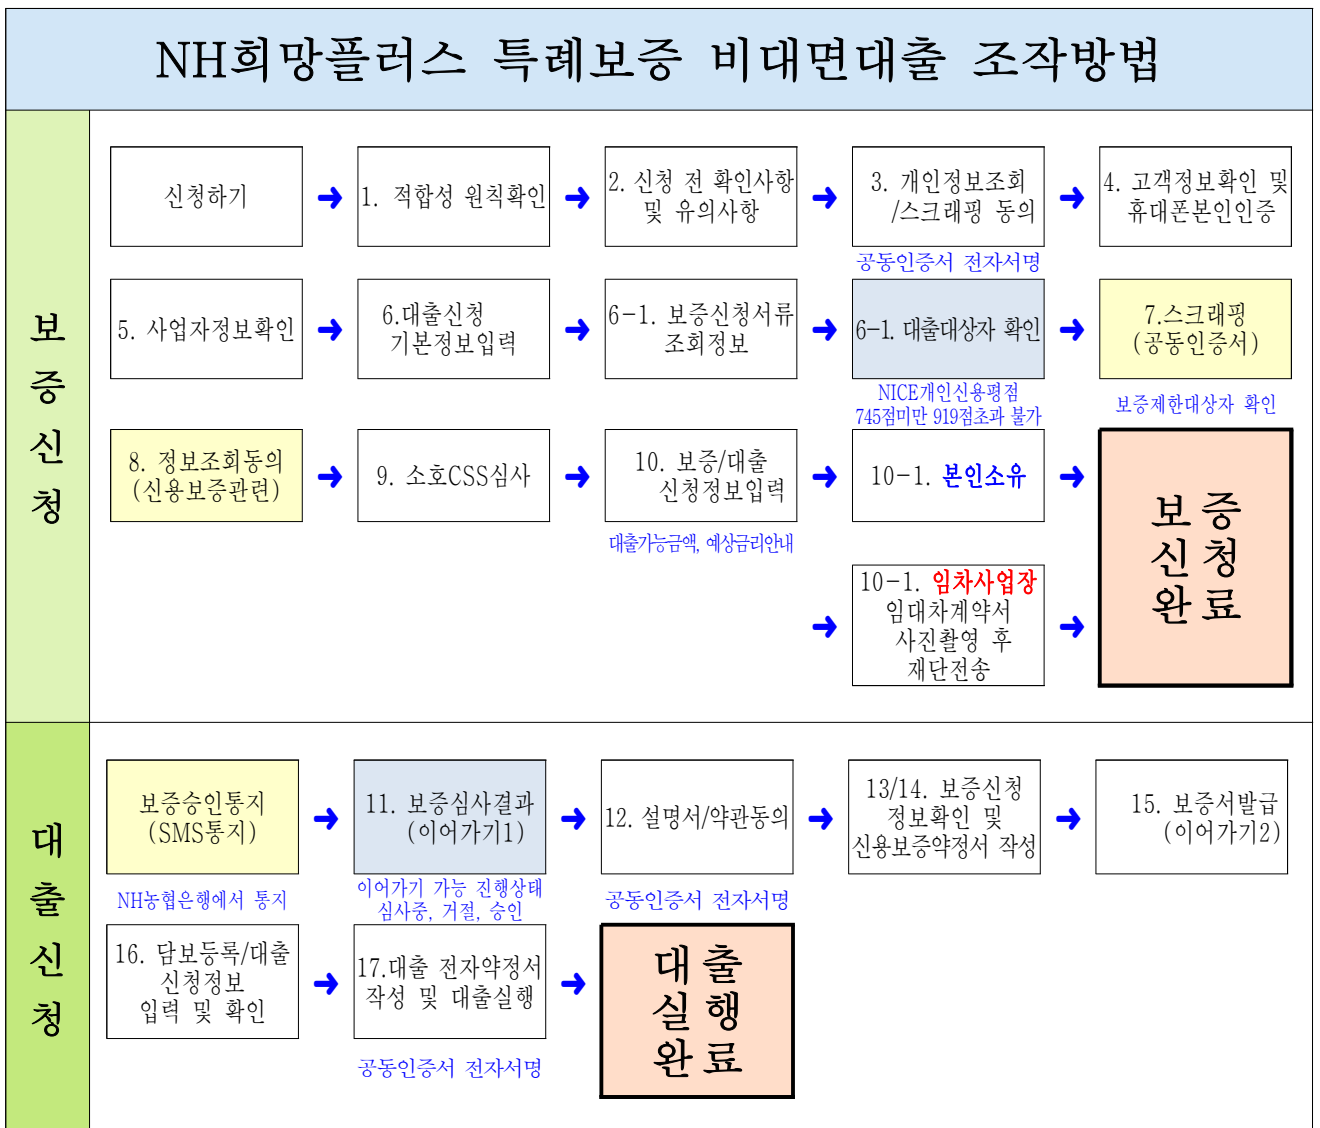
NH희망플러스 특례보증 비대면대출 조작방법

보증신청

신청하기 → 1. 적합성 원칙확인 → 2. 신청 전 확인사항 및 유의사항 → 3. 개인정보조회 /스크래핑 동의 → 4. 고객정보확인 및 휴대폰본인인증

공동인증서 전자서명

5. 사업자정보확인 → 6.대출신청 기본정보입력 → 6-1. 보증신청서류 조회정보 → 6-1. 대출대상자 확인 → 7.스크래핑 (공동인증서)

NICE개인신용평점 745점미만 919점초과 불가

보증제한대상자 확인

8. 정보조회동의 (신용보증관련) → 9. 소호CSS심사 → 10. 보증/대출 신청정보입력 → 10-1. 본인소유 →

대출가능금액, 예상금리안내

→ 10-1. 임차사업장 임대차계약서 사진촬영 후 재단전송 →

보증 신청 완료

대출신청

보증승인통지 (SMS통지) → 11. 보증심사결과 (이어가기1) → 12. 설명서/약관동의 → 13/14. 보증신청 정보확인 및 신용보증약정서 작성 → 15. 보증서발급 (이어가기2)

NH농협은행에서 통지

이어가기 가능 진행상태 심사중, 거절, 승인

공동인증서 전자서명

16. 담보등록/대출 신청정보 입력 및 확인 → 17.대출 전자약정서 작성 및 대출실행 →

대출 실행 완료

공동인증서 전자서명